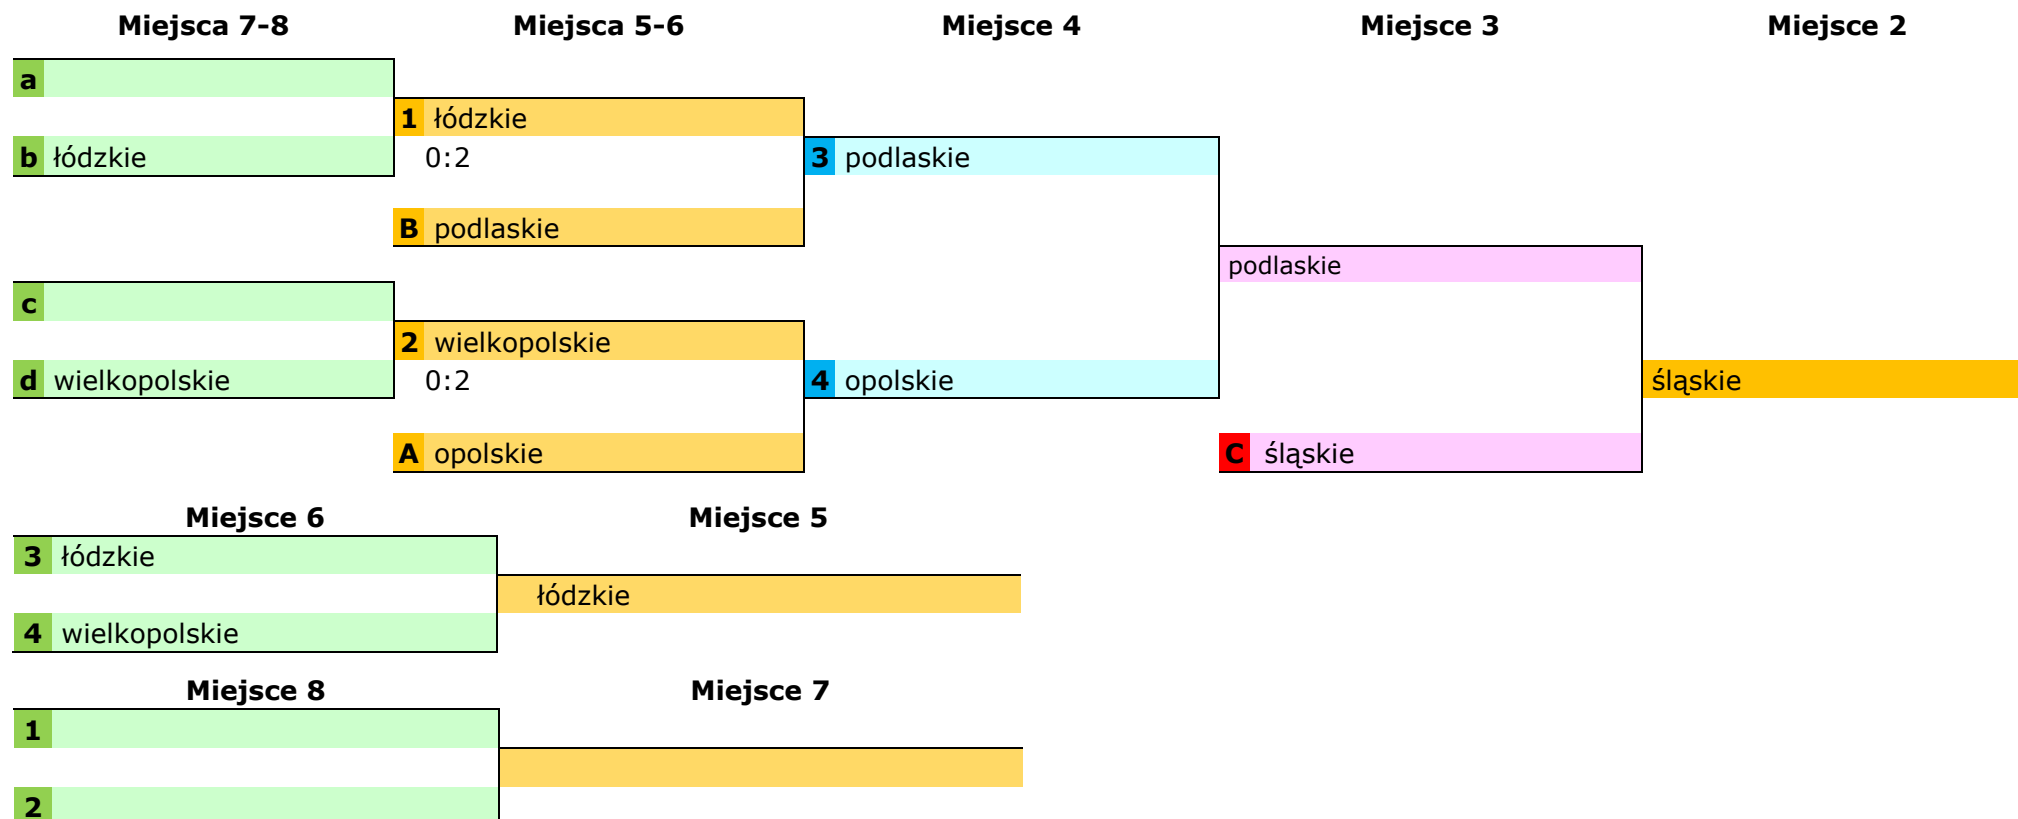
Miejsca 7-8

a

b łódzkie

c

d wielkopolskie

Miejsca 5-6

1 łódzkie
0:2
B podlaskie

2 wielkopolskie
0:2
A opolskie

Miejsce 4

3 podlaskie

4 opolskie

Miejsce 3

podlaskie

C śląskie

Miejsce 2

śląskie

Miejsce 6

3 łódzkie

4 wielkopolskie

Miejsce 5

łódzkie

Miejsce 8

1

2

Miejsce 7